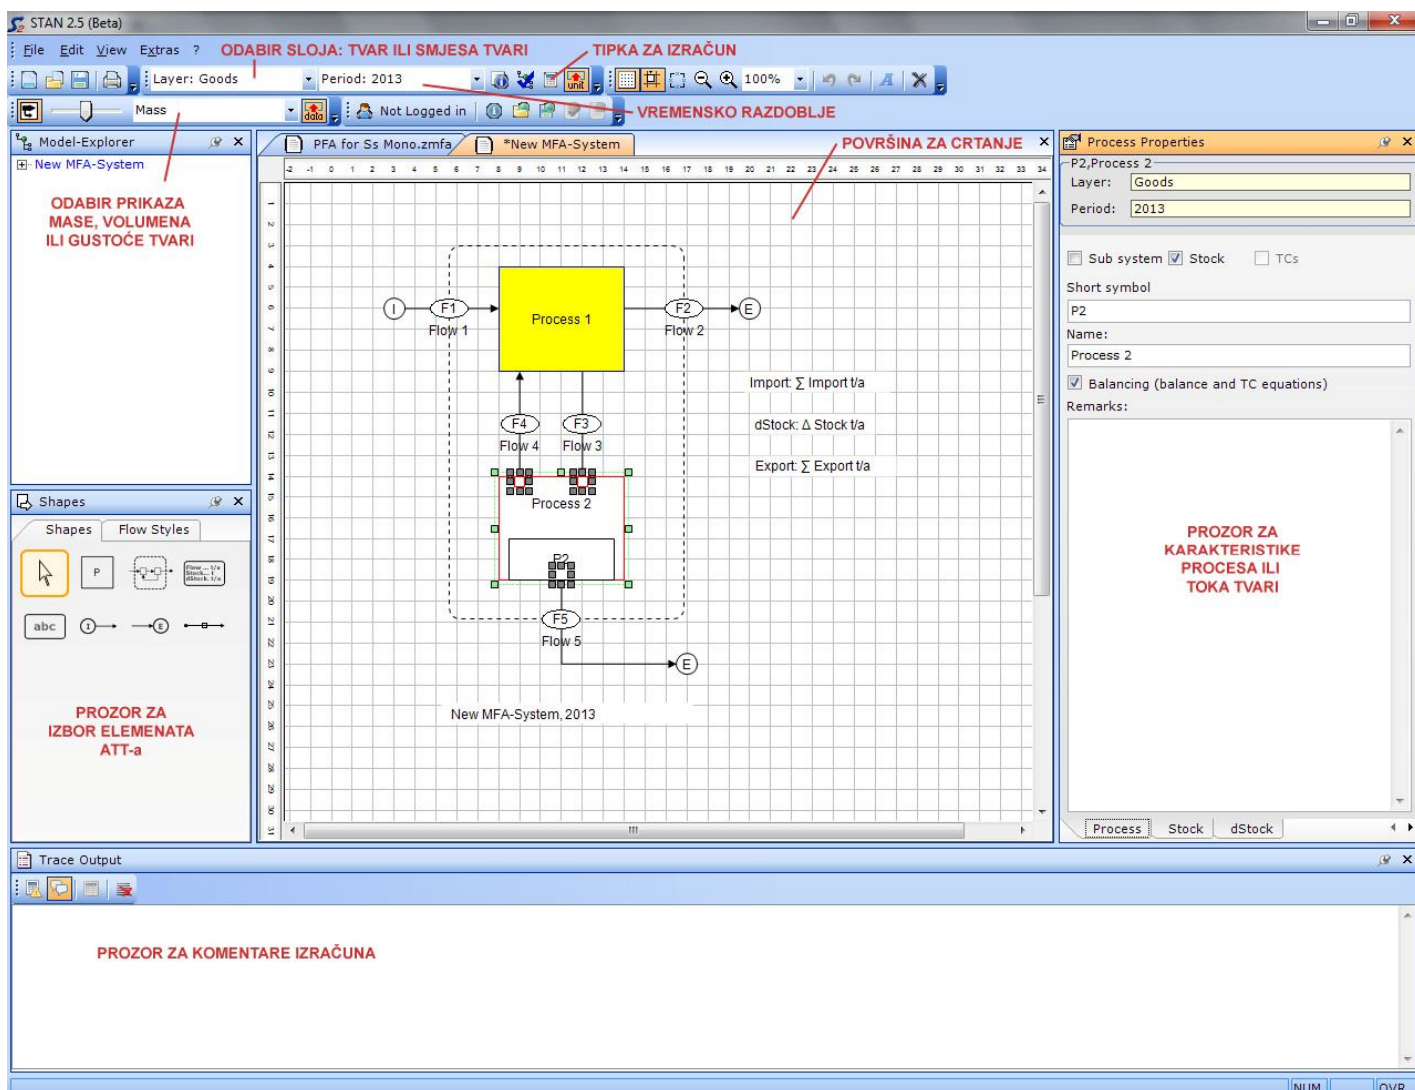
STAN 2.5 (Beta)

File Edit View Extras ?

ODABIR SLOJA: TVAR ILI SMJESA TVARI

TIPKA ZA IZRAČUN

Layer: Goods

Period: 2013

100%

VREMENSKO RAZDOBLJE

Mass

Not Logged in

Model-Explorer

New MFA-System

ODABIR PRIKAZA MASE, VOLUMENA ILI GUSTOĆE TVARI

PFA for Ss Mono.zmfa

*New MFA-System

POVRŠINA ZA CRTANJE

Process Properties

P2,Process 2

Layer: Goods

Period: 2013

Sub system Stock TCs

Short symbol

P2

Name:

Process 2

Balancing (balance and TC equations)

Remarks:

PROZOR ZA KARAKTERISTIKE PROCESA ILI TOKA TVARI

Process Stock dStock

I

F1

Flow 1

Process 1

F2

Flow 2

E

Import: ∑ Import t/a

dStock: Δ Stock t/a

Export: ∑ Export t/a

F4

Flow 4

F3

Flow 3

Process 2

P2

F5

Flow 5

E

New MFA-System, 2013

Shapes

Shapes Flow Styles

P

abc

PROZOR ZA IZBOR ELEMENATA ATT-a

Trace Output

PROZOR ZA KOMENTARE IZRAČUNA

NUM OVR